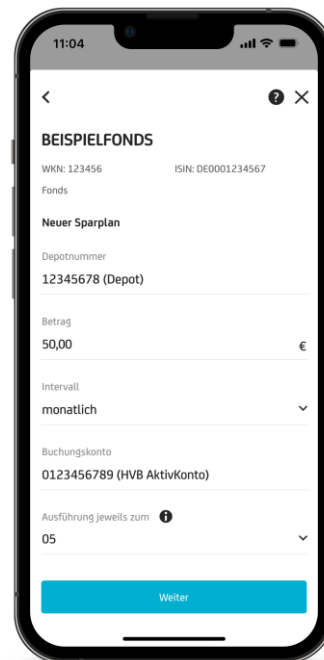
11:04

BEISPIELFONDS

WKN: 123456

ISIN: DE0001234567

Fonds

Neuer Sparplan

Depotnummer

12345678 (Depot)

Betrag

50,00

€

Intervall

monatlich

Buchungskonto

0123456789 (HVB AktivKonto)

Ausführung jeweils zum

05

Weiter